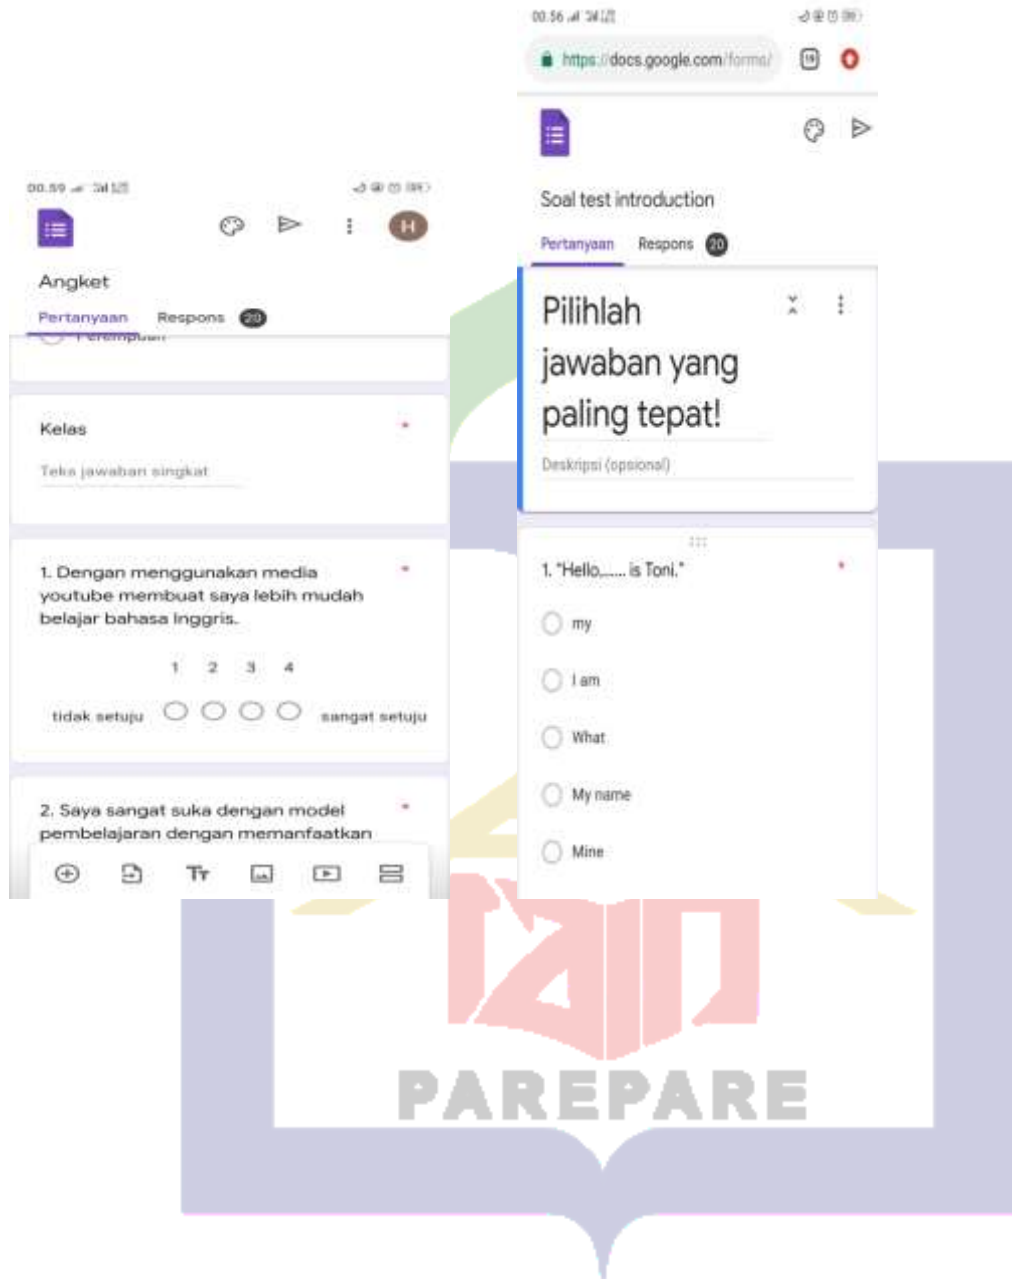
00.59 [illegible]

H

Angket

Pertanyaan Respons 20

Perempuan

Kelas *

Teks jawaban singkat

1. Dengan menggunakan media youtube membuat saya lebih mudah belajar bahasa Inggris. *

1 2 3 4

tidak setuju sangat setuju

2. Saya sangat suka dengan model pembelajaran dengan memanfaatkan *

Tт

00.56 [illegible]

https://docs.google.com/forms/

19

Soal test introduction

Pertanyaan Respons 20

Pilihlah jawaban yang paling tepat!

Deskripsi (opsional)

1. "Hello,...... is Toni." *

my

I am

What

My name

Mine

PAREPARE